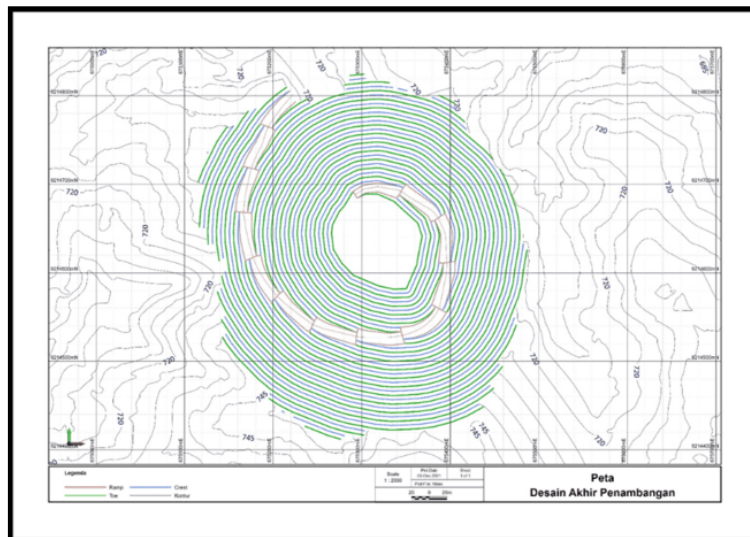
720
720
720
720
720
720
720
720
720
720
720
720
745
745
745
745
720

9214800mN
9214700mN
9214600mN
9214500mN
9214400mN

Legenda
Ramp
Crest
Toe
Kontur

Scale
1 : 2000

Plot Date
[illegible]

Sheet
1 of 1

Peta
Desain Akhir Penambangan